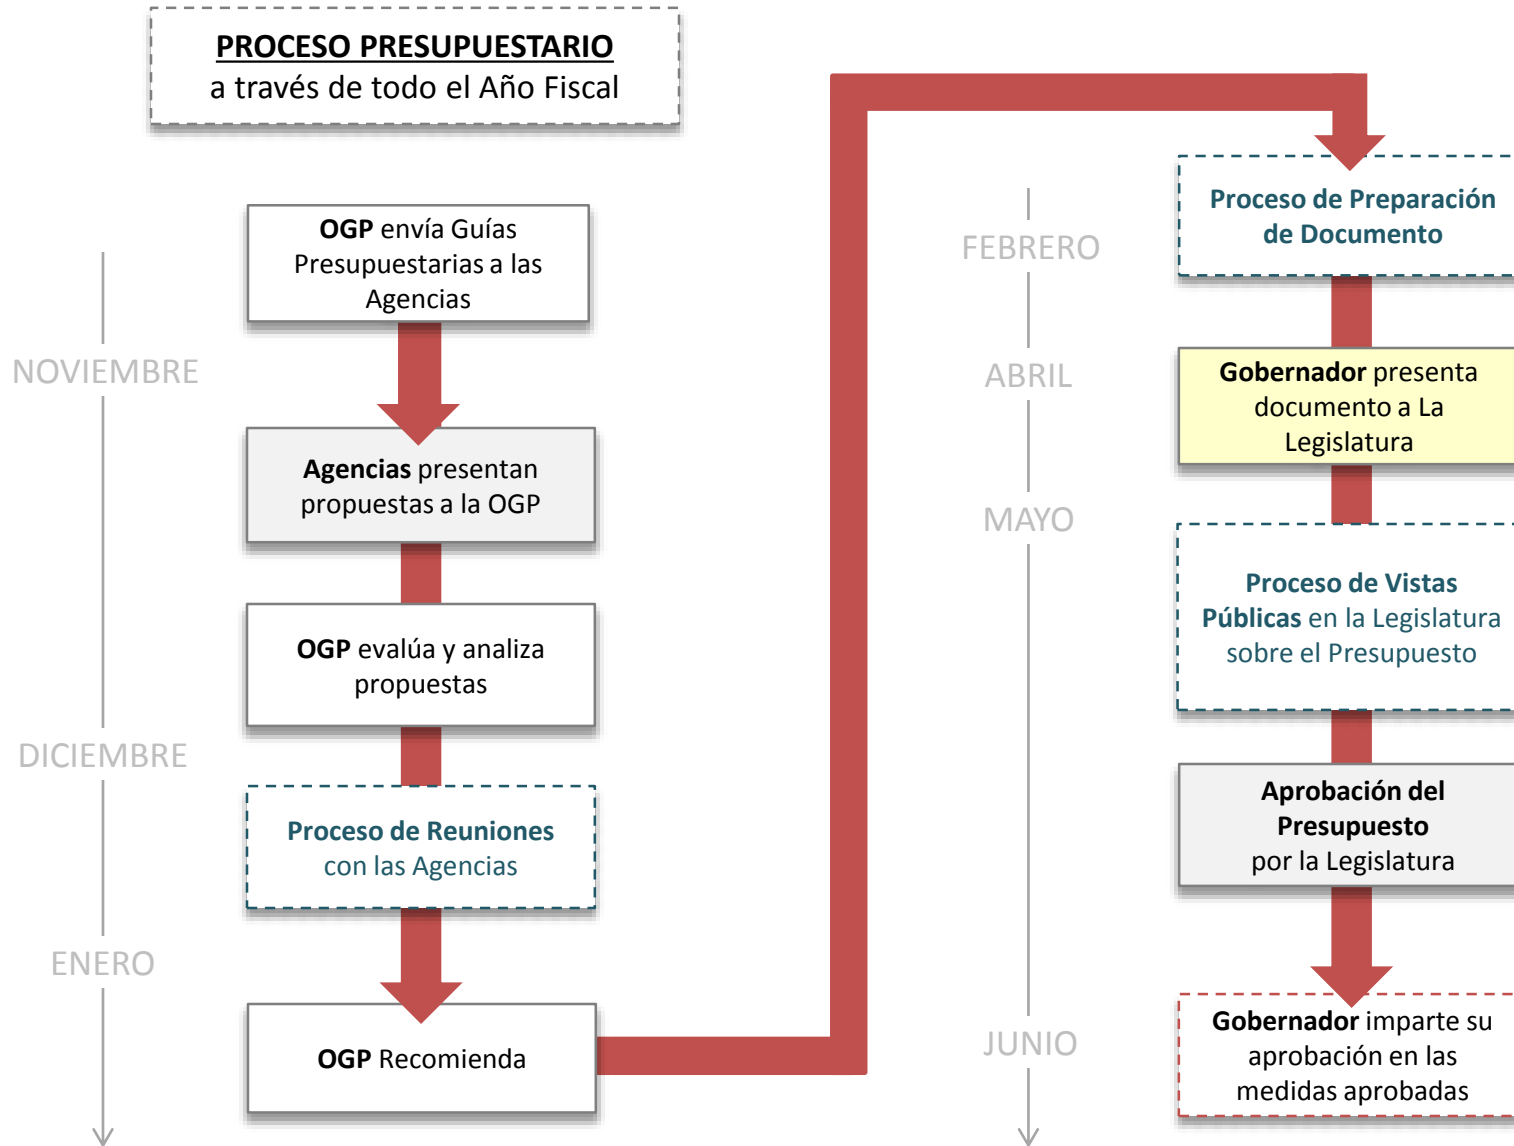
PROCESO PRESUPUESTARIO
a través de todo el Año Fiscal

NOVIEMBRE

DICIEMBRE

ENERO

OGP envía Guías Presupuestarias a las Agencias

Agencias presentan propuestas a la OGP

OGP evalúa y analiza propuestas

Proceso de Reuniones con las Agencias

OGP Recomienda

FEBRERO

ABRIL

MAYO

JUNIO

Proceso de Preparación de Documento

Gobernador presenta documento a La Legislatura

Proceso de Vistas Públicas en la Legislatura sobre el Presupuesto

Aprobación del Presupuesto por la Legislatura

Gobernador imparte su aprobación en las medidas aprobadas